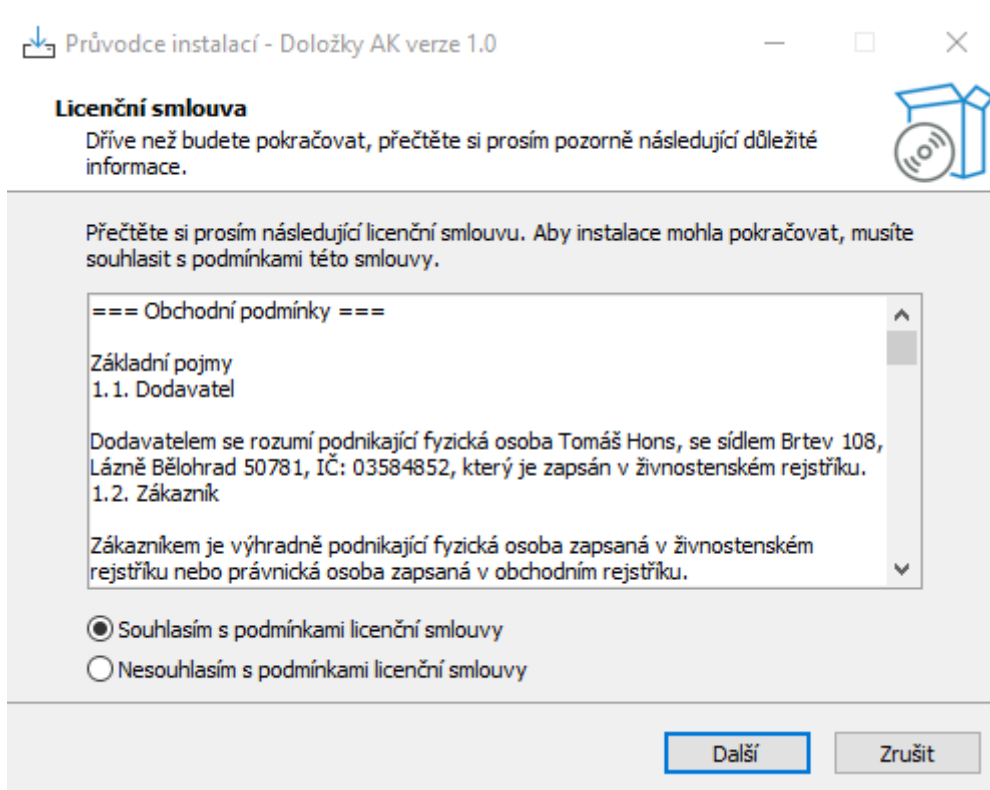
Průvodce instalací - Doložky AK verze 1.0

Licenční smlouva
Dříve než budete pokračovat, přečtěte si prosím pozorně následující důležité informace.

Přečtěte si prosím následující licenční smlouvu. Aby instalace mohla pokračovat, musíte souhlasit s podmínkami této smlouvy.

=== Obchodní podmínky ===

Základní pojmy
1.1. Dodavatel

Dodavatelem se rozumí podnikající fyzická osoba Tomáš Hons, se sídlem Brtev 108, Lázně Bělohrad 50781, IČ: 03584852, který je zapsán v živnostenském rejstříku.
1.2. Zákazník

Zákazníkem je výhradně podnikající fyzická osoba zapsaná v živnostenském rejstříku nebo právnická osoba zapsaná v obchodním rejstříku.

Souhlasím s podmínkami licenční smlouvy
Nesouhlasím s podmínkami licenční smlouvy

Další
Zrušit